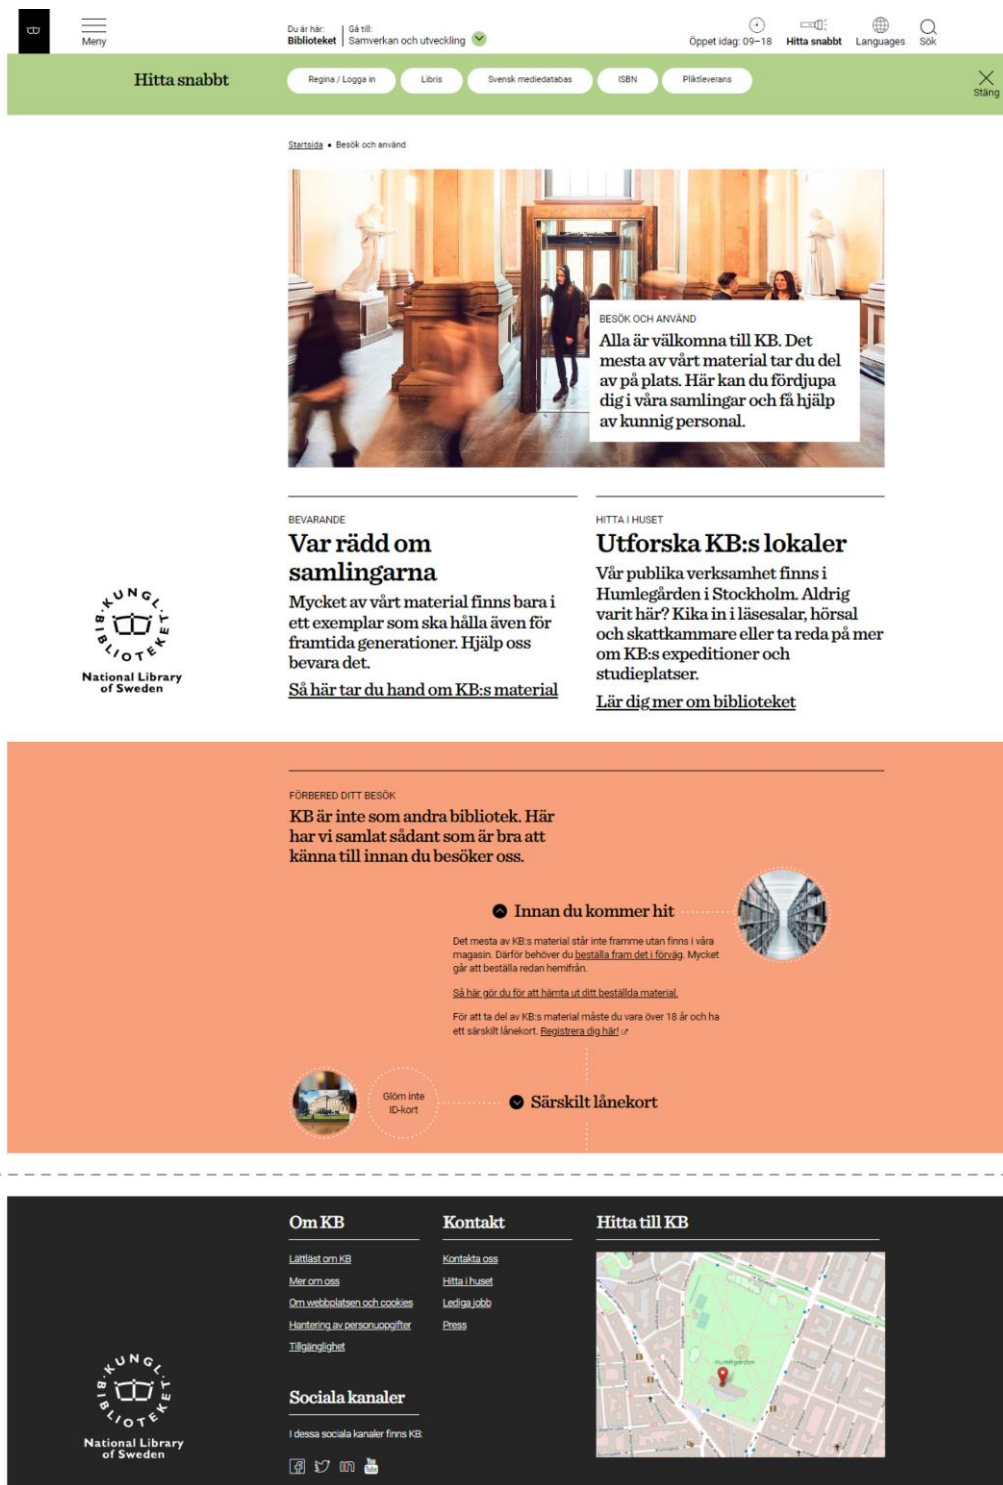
Meny

Du är här:
Biblioteket

Gå till:
Samverkan och utveckling

Öppet idag: 09–18

Hitta snabbt

Languages

Sök

Hitta snabbt

Regina / Logga in

Libris

Svensk mediedatabas

ISBN

Pliktleverans

Stäng

Startsida • Besök och använd

BESÖK OCH ANVÄND

Alla är välkomna till KB. Det mesta av vårt material tar du del av på plats. Här kan du fördjupa dig i våra samlingar och få hjälp av kunnig personal.

BEVARANDE

Var rädd om samlingarna

Mycket av vårt material finns bara i ett exemplar som ska hålla även för framtida generationer. Hjälp oss bevara det.

Så här tar du hand om KB:s material

HITTA I HUSET

Utforska KB:s lokaler

Vår publika verksamhet finns i Humlegården i Stockholm. Aldrig varit här? Kika in i läsesalar, hörsal och skattkammare eller ta reda på mer om KB:s expeditioner och studieplatser.

Lär dig mer om biblioteket

KUNGL. BIBLIOTEKET
National Library of Sweden

FÖRBERED DITT BESÖK

KB är inte som andra bibliotek. Här har vi samlat sådant som är bra att känna till innan du besöker oss.

Innan du kommer hit

Det mesta av KB:s material står inte framme utan finns i våra magasin. Därför behöver du beställa fram det i förväg. Mycket går att beställa redan hemifrån.

Så här gör du för att hämta ut ditt beställda material.

För att ta del av KB:s material måste du vara över 18 år och ha ett särskilt lånekort. Registrera dig här!

Glöm inte ID-kort

Särskilt lånekort

Om KB

Lättläst om KB

Mer om oss

Om webbplatsen och cookies

Hantering av personuppgifter

Tillgänglighet

Kontakt

Kontakta oss

Hitta i huset

Lediga jobb

Press

Hitta till KB

Humlegården

Sociala kanaler

I dessa sociala kanaler finns KB:

KUNGL. BIBLIOTEKET
National Library of Sweden